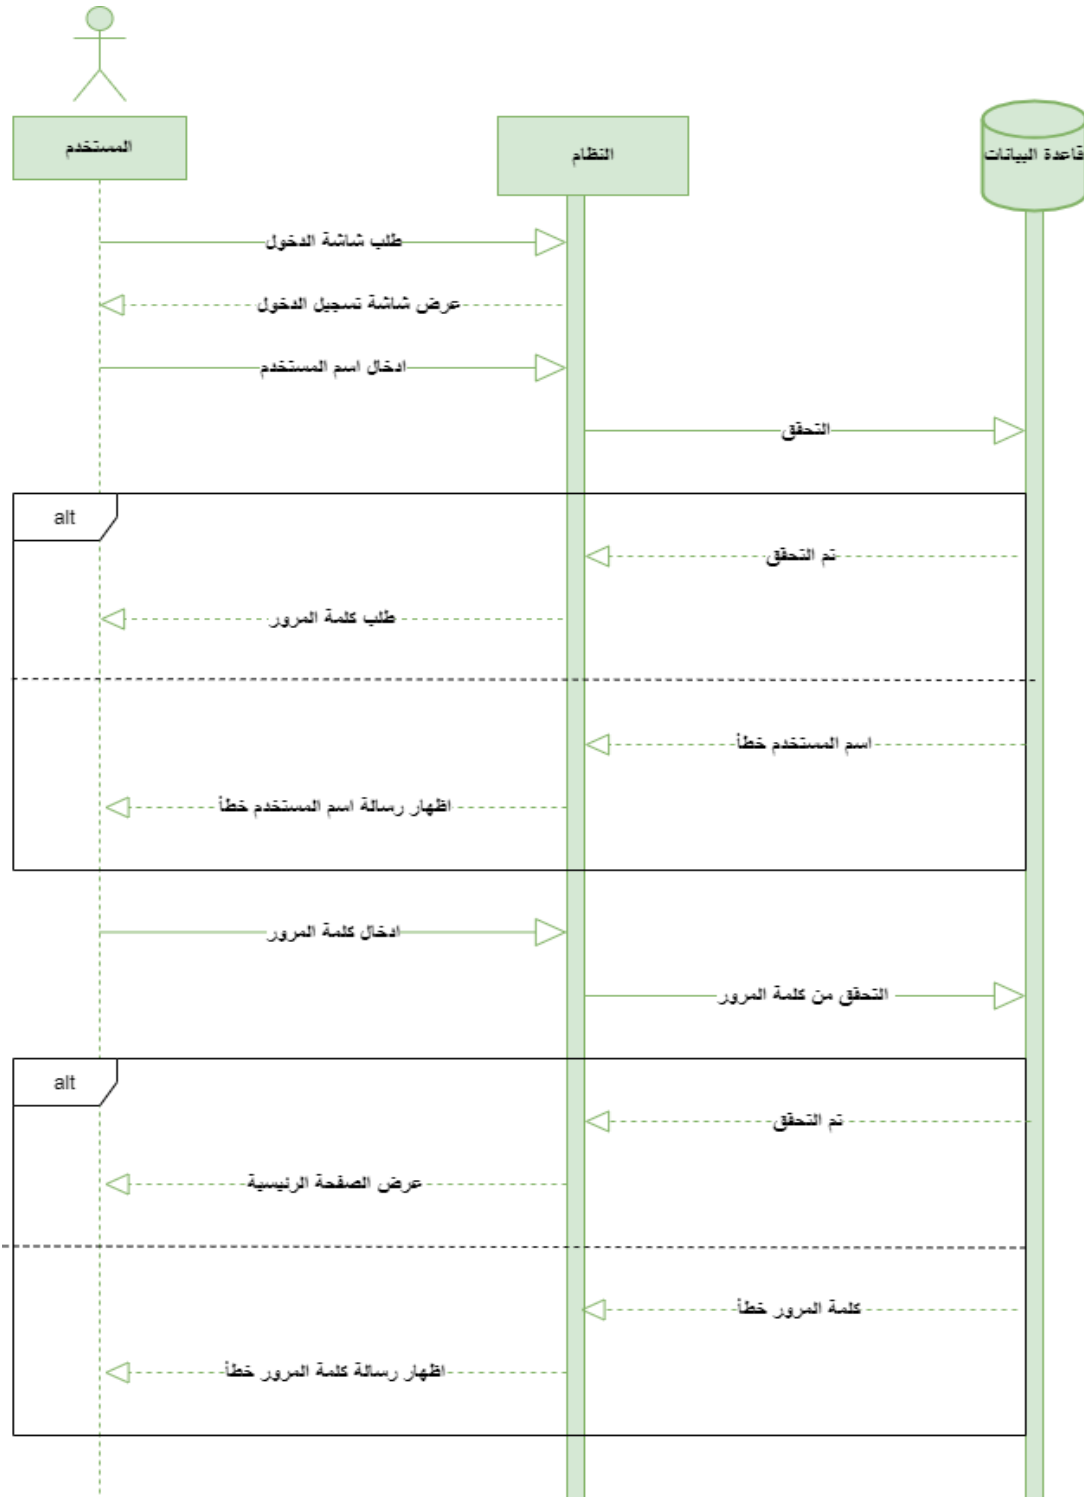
المستخدم

النظام

قاعدة البيانات

طلب شاشة الدخول

عرض شاشة تسجيل الدخول

ادخال اسم المستخدم

التحقق

alt

تم التحقق

طلب كلمة المرور

اسم المستخدم خطأ

اظهار رسالة اسم المستخدم خطأ

ادخال كلمة المرور

التحقق من كلمة المرور

alt

تم التحقق

عرض الصفحة الرئيسية

كلمة المرور خطأ

اظهار رسالة كلمة المرور خطأ